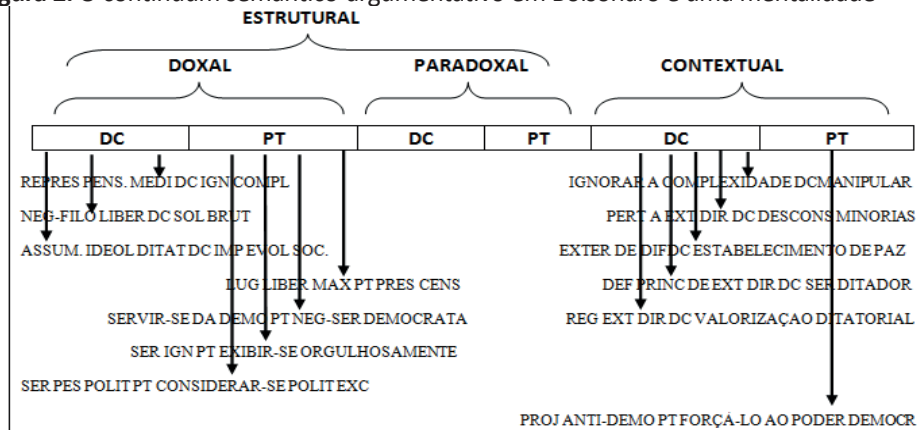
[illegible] O continuum semântico-argumentativo em Bolsonaro e uma mentalidade

ESTRUTURAL

DOXAL

PARADOXAL

CONTEXTUAL

| DC | PT | DC | PT | DC | PT |
|---|---|---|---|---|---|

REPRES PENS. MEDI DC IGN COMPL

NEG-FILO LIBER DC SOL BRUT

ASSUM. IDEOL DITAT DC IMP EVOL SOC.

LUG LIBER MAX PT PRES CENS

SERVIR-SE DA DEMO PT NEG-SER DEMOCRATA

SER IGN PT EXIBIR-SE ORGULHOSAMENTE

SER PES POLIT PT CONSIDERAR-SE POLIT EXC

IGNORAR A COMPLEXIDADE DC MANIPULAR

PERT A EXT DIR DC DESCONS MINORIAS

EXTER DE DIF DC ESTABELECIMENTO DE PAZ

DEF PRINC DE EXT DIR DC SER DITADOR

REG EXT DIR DC VALORIZAÇAO DITATORIAL

PROJ ANTI-DEMO PT FORÇÁ-LO AO PODER DEMOCR